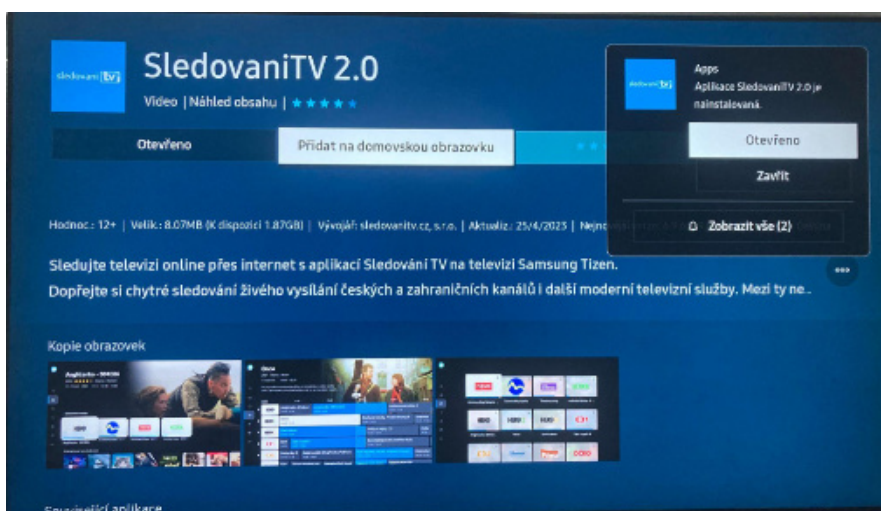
sledovani tv

SledovaniTV 2.0

Video | Náhled obsahu | ★★★★★

Otevřeno

Přidat na domovskou obrazovku

Hodnoc.: 12+ | Velik.: 8.07MB (K dispozici 1.87GB) | Vývojář: sledovanitv.cz, s.r.o. | Aktualiz.: 25/4/2023 | Nejno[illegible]

Sledujte televizi online přes internet s aplikací Sledování TV na televizi Samsung Tizen.
Dopřejte si chytré sledování živého vysílání českých a zahraničních kanálů i další moderní televizní služby. Mezi ty ne..

Kopie obrazovek

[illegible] aplikace

sledovani tv

Apps

Aplikace SledovaniTV 2.0 je nainstalovaná.

Otevřeno

Zavřít

Zobrazit vše (2)